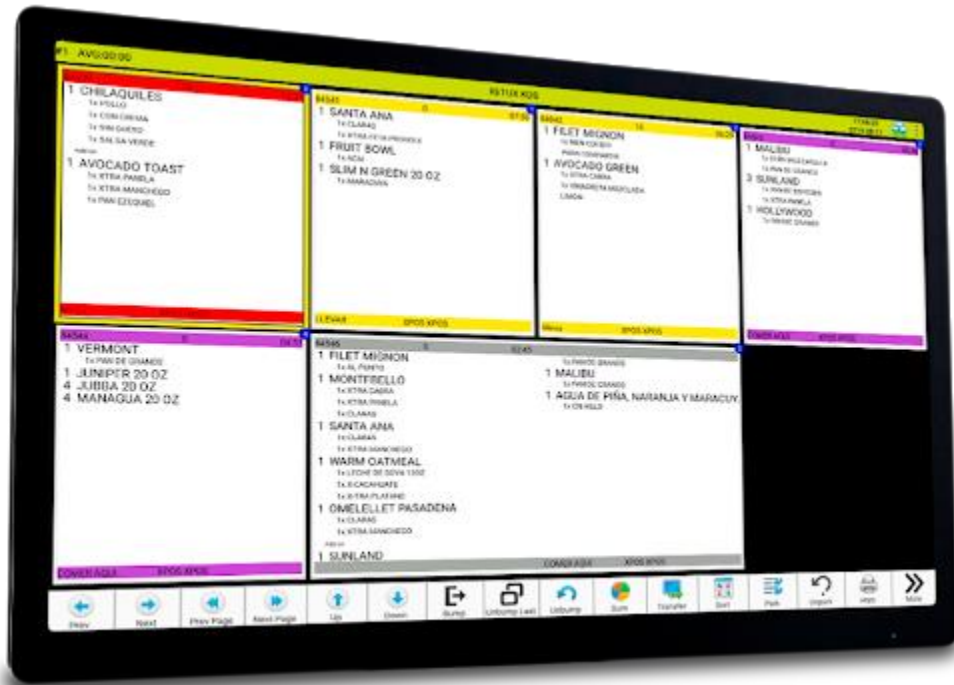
#1 AVG:00:00

RETUX KDS

1 CHILAQUILES
1x POLLO
1x CON CREMA
1x SIN QUESO
1x SALSA VERDE
1 AVOCADO TOAST
1x XTRA PANELA
1x XTRA MANCHEGO
1x PAN EZEQUIEL

84543
1 SANTA ANA
1x CLARAS
1 FRUIT BOWL
1 SLIM N GREEN 20 OZ
1x MARACUYA
LLEVAR XPOS XPOS

84542
1 FILET MIGNON
1 AVOCADO GREEN
1x XTRA CABRA
LIMON
Mesa XPOS XPOS

1 MALIBU
1x PAN DE GRANO
3 SUNLAND
1x XTRA PANELA
1 HOLLYWOOD
COMER AQUI XPOS XPOS

84544
1 VERMONT
1x PAN DE GRANO
1 JUNIPER 20 OZ
4 JUBBA 20 OZ
4 MANAGUA 20 OZ
COMER AQUI XPOS XPOS

84545
1 FILET MIGNON
1x AL PUNTO
1 MONTEBELLO
1x XTRA CABRA
1x XTRA PANELA
1x CLARAS
1 SANTA ANA
1x CLARAS
1x XTRA MANCHEGO
1 WARM OATMEAL
1x LECHE DE SOYA
1x CACAHUATE
1x XTRA PLATANO
1 OMELELLET PASADENA
1x CLARAS
1x XTRA MANCHEGO
1 SUNLAND
1x PAN DE GRANO
1 MALIBU
1x PAN DE GRANO
1 AGUA DE PIÑA, NARANJA Y MARACUY
1x CN HIELO
COMER AQUI XPOS XPOS

Prev Next Prev Page Next Page Up Down Bump Unbump Last Unbump Sum Transfer Sort Park Unpark Help More